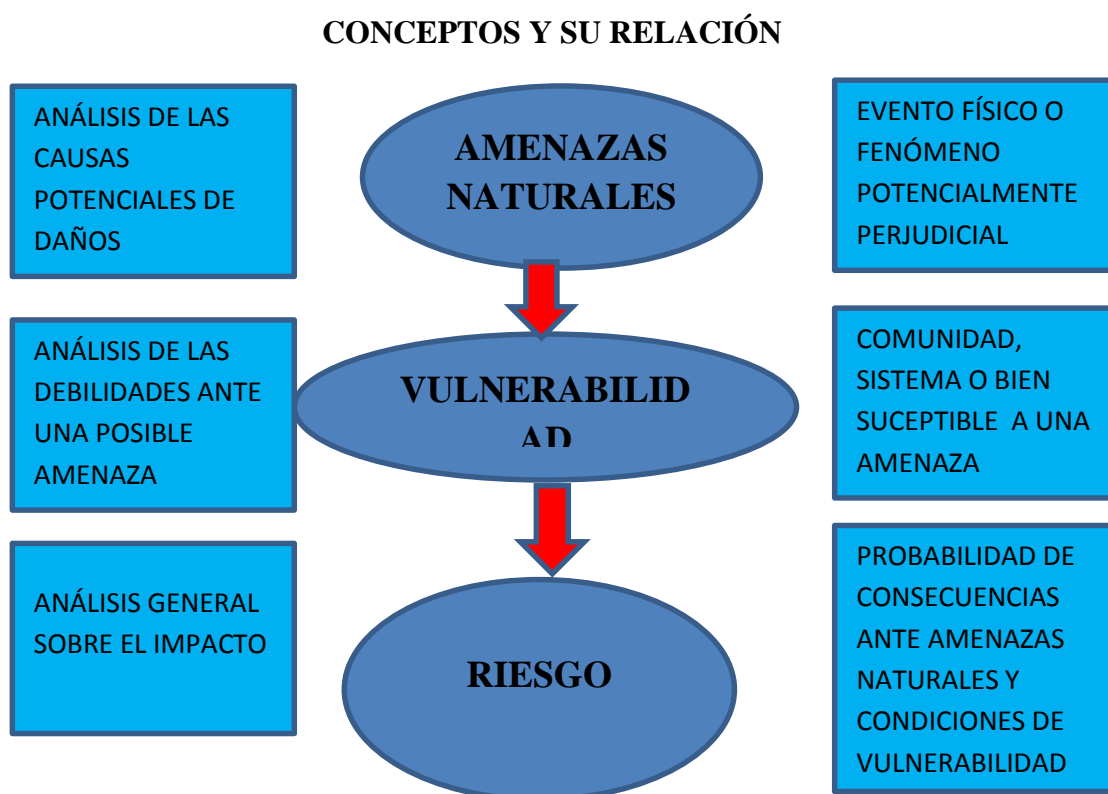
CONCEPTOS Y SU RELACIÓN

ANÁLISIS DE LAS CAUSAS POTENCIALES DE DAÑOS

AMENAZAS NATURALES

EVENTO FÍSICO O FENÓMENO POTENCIALMENTE PERJUDICIAL

ANÁLISIS DE LAS DEBILIDADES ANTE UNA POSIBLE AMENAZA

VULNERABILID AD

COMUNIDAD, SISTEMA O BIEN SUCEPTIBLE A UNA AMENAZA

ANÁLISIS GENERAL SOBRE EL IMPACTO

RIESGO

PROBABILIDAD DE CONSECUENCIAS ANTE AMENAZAS NATURALES Y CONDICIONES DE VULNERABILIDAD